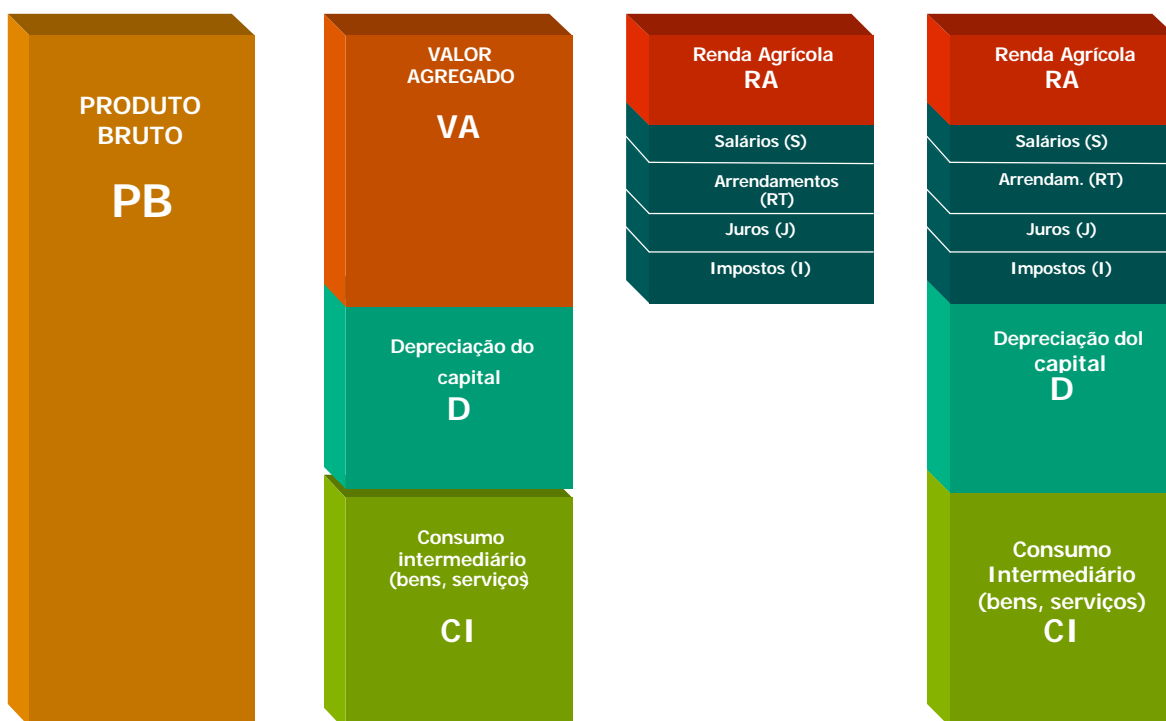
PRODUTO BRUTO

PB

VALOR AGREGADO

VA

Depreciação do capital

D

Consumo intermediário (bens, serviços)

CI

Renda Agrícola

RA

Salários (S)

Arrendamentos (RT)

Juros (J)

Impostos (I)

Renda Agrícola

RA

Salários (S)

Arrendam. (RT)

Juros (J)

Impostos (I)

Depreciação dol capital

D

Consumo Intermediário (bens, serviços)

CI